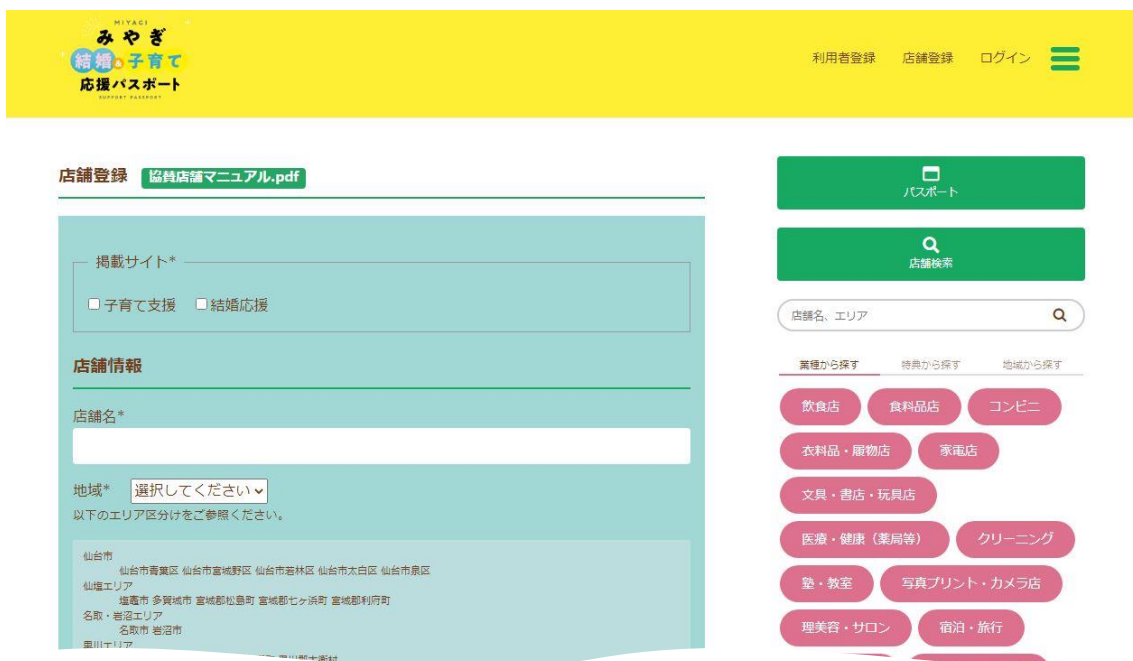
MIYAGI
みやぎ
結婚&子育て
応援パスポート
SUPPORT PASSPORT

利用者登録　店舗登録　ログイン

店舗登録　協賛店舗マニュアル.pdf

掲載サイト*
□子育て支援　□結婚応援

店舗情報

店舗名*

地域*　選択してください
以下のエリア区分けをご参照ください。

仙台市
仙台市青葉区 仙台市宮城野区 仙台市若林区 仙台市太白区 仙台市泉区
仙塩エリア
塩竈市 多賀城市 宮城郡松島町 宮城郡七ヶ浜町 宮城郡利府町
名取・岩沼エリア
名取市 岩沼市
黒川エリア
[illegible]

パスポート

店舗検索

店舗名、エリア

業種から探す　特典から探す　地域から探す

飲食店　食料品店　コンビニ
衣料品・履物店　家電店
文具・書店・玩具店
医療・健康（薬局等）　クリーニング
塾・教室　写真プリント・カメラ店
理美容・サロン　宿泊・旅行